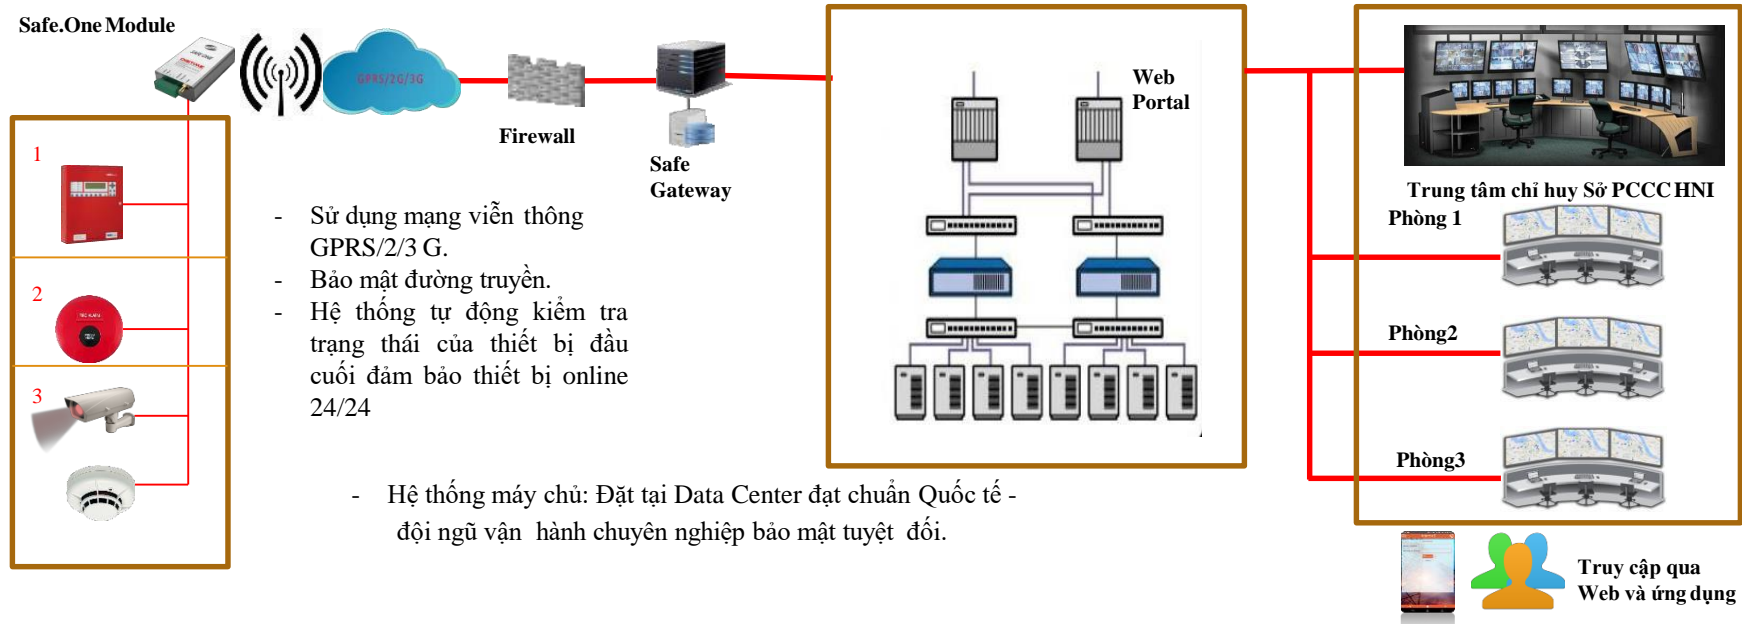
Safe.One Module

GPRS/2G/3G

Firewall

Safe Gateway

Web Portal

Trung tâm chỉ huy Sở PCCC HNI

Phòng 1

Phòng2

Phòng3

1

2

3

- Sử dụng mạng viễn thông GPRS/2/3 G.
- Bảo mật đường truyền.
- Hệ thống tự động kiểm tra trạng thái của thiết bị đầu cuối đảm bảo thiết bị online 24/24

- Hệ thống máy chủ: Đặt tại Data Center đạt chuẩn Quốc tế - đội ngũ vận hành chuyên nghiệp bảo mật tuyệt đối.

Truy cập qua Web và ứng dụng